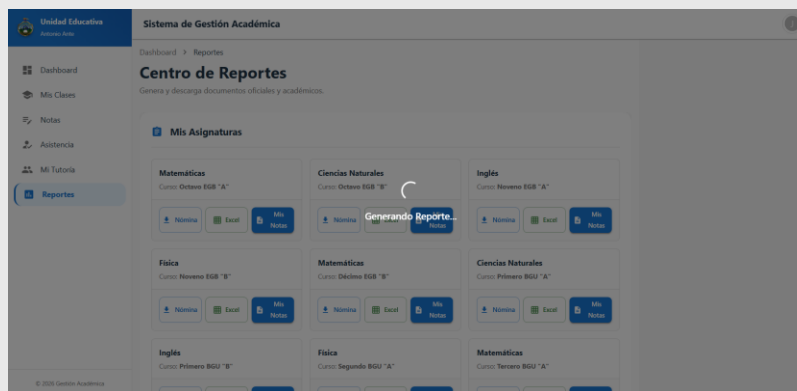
Unidad Educativa
Antonio Ante

Sistema de Gestión Académica

Dashboard
Mis Clases
Notas
Asistencia
Mi Tutoría
Reportes

© 2026 Gestión Académica

Dashboard > Reportes

Centro de Reportes

Genera y descarga documentos oficiales y académicos.

Mis Asignaturas

Matemáticas
Curso: Octavo EGB "A"
Nómina Excel Mis Notas

Ciencias Naturales
Curso: Octavo EGB "B"
Nómina Excel Mis Notas

Inglés
Curso: Noveno EGB "A"
Nómina Excel Mis Notas

Física
Curso: Noveno EGB "B"
Nómina Excel Mis Notas

Matemáticas
Curso: Décimo EGB "B"
Nómina Excel Mis Notas

Ciencias Naturales
Curso: Primero BGU "A"
Nómina Excel Mis Notas

Inglés
Curso: Primero BGU "B"

Física
Curso: Segundo BGU "A"

Matemáticas
Curso: Tercero BGU "A"

Generando Reporte...